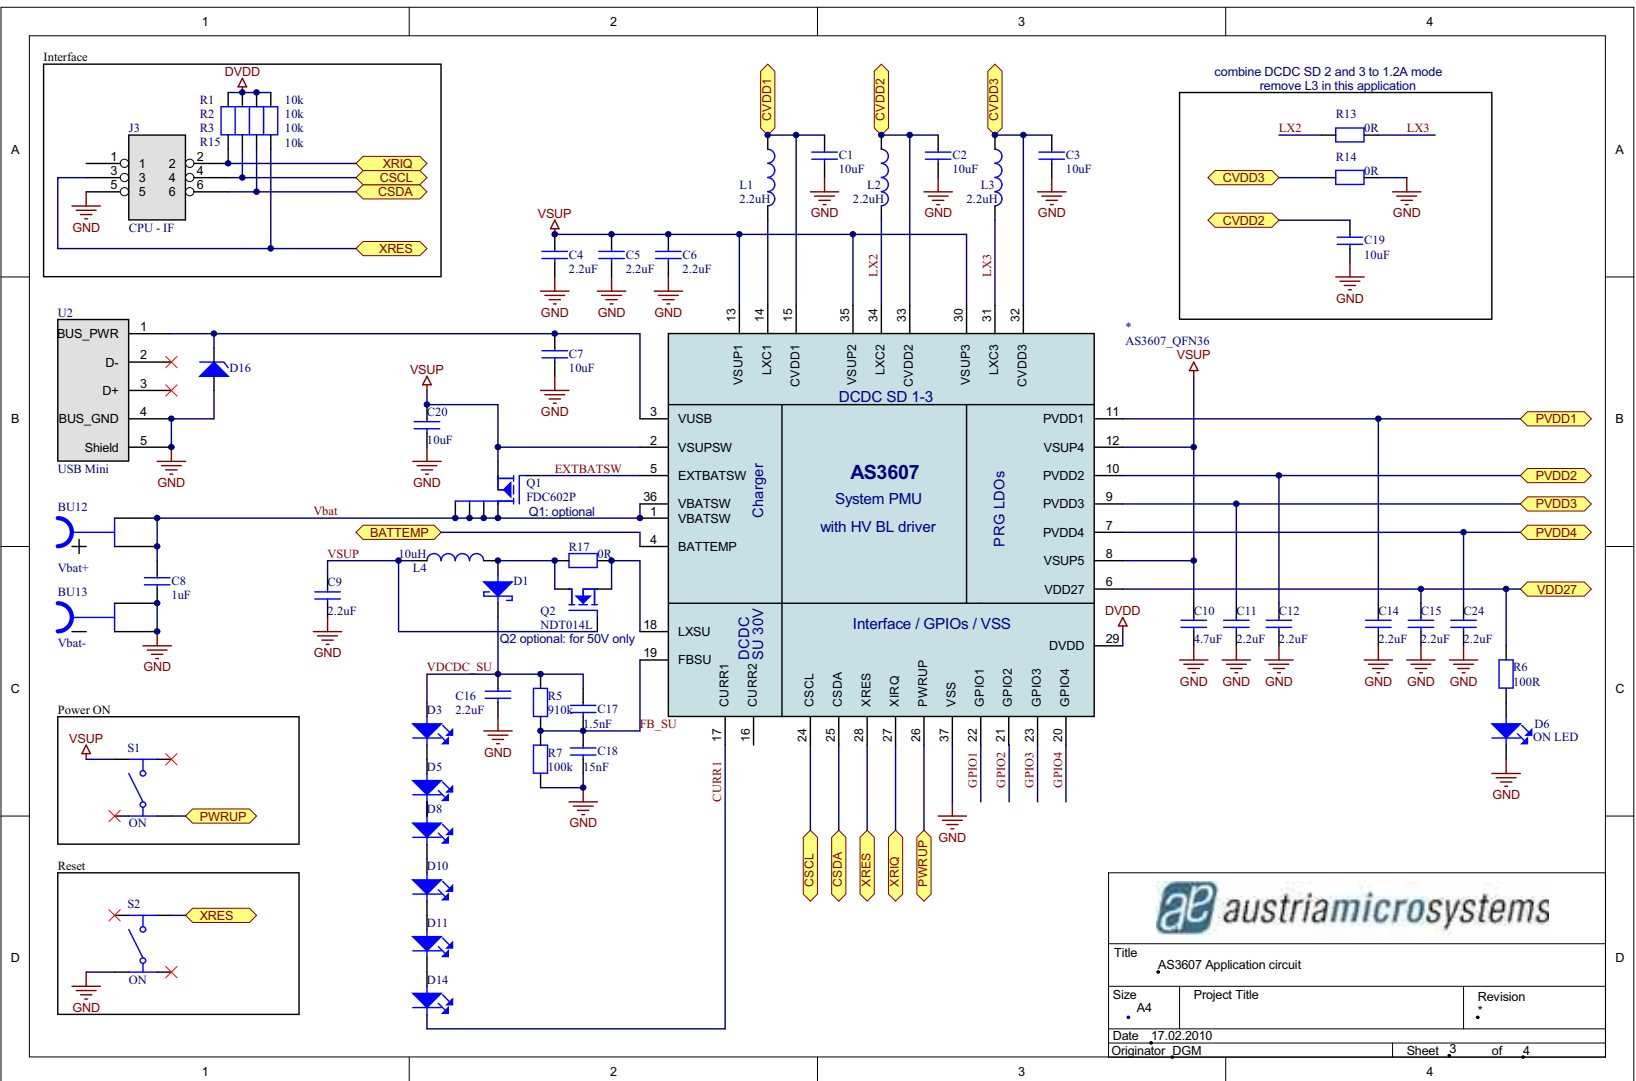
1 2 3 4

A B C D

Interface
DVDD
R1 10k
R2 10k
R3 10k
R15 10k
J3
1 2
3 4
5 6
CPU - IF
GND
XRIQ
CSCL
CSDA
XRES

CVDD1 CVDD2 CVDD3
C1 10uF
C2 10uF
C3 10uF
L1 2.2uH
L2 2.2uH
L3 2.2uH
GND GND GND
VSUP
C4 2.2uF
C5 2.2uF
C6 2.2uF
GND GND GND
LX2 LX3

combine DCDC SD 2 and 3 to 1.2A mode
remove L3 in this application
LX2 R13 0R LX3
CVDD3 R14 0R GND
CVDD2 C19 10uF
GND

U2
BUS_PWR 1
D- 2
D+ 3
BUS_GND 4
Shield 5
USB Mini
D16
GND
C7 10uF
GND
VSUP
C20 10uF
GND
EXTBATSW
Q1 FDC602P
Q1: optional
BU12
Vbat
Vbat+
BATTEMP
C8 1uF
BU13
Vbat-
GND
VSUP
C9 2.2uF
GND
10uH L4
D1
R17 0R
Q2 NDT014L
Q2 optional: for 50V only
VDCDC_SU
C16 2.2uF
R5 910k
C17 1.5nF
FB_SU
GND
R7 100k
C18 15nF
GND
D3 D5 D8 D10 D11 D14
CURR1

13 14 15 35 34 33 30 31 32
VSUP1 LXC1 CVDD1 VSUP2 LXC2 CVDD2 VSUP3 LXC3 CVDD3
DCDC SD 1-3
3 VUSB
2 VSUPSW
5 EXTBATSW
36 VBATSW
1 VBATSW
4 BATTEMP
Charger
AS3607
System PMU
with HV BL driver
PRG LDOs
PVDD1 11
VSUP4 12
PVDD2 10
PVDD3 9
PVDD4 7
VSUP5 8
VDD27 6
18 LXSU
19 FBSU
DCDC SU 30V
Interface / GPIOs / VSS
DVDD 29
CURR1 CURR2 CSCL CSDA XRES XIRQ PWRUP VSS GPIO1 GPIO2 GPIO3 GPIO4
17 16 24 25 28 27 26 37 22 21 23 20
GPIO1 GPIO2 GPIO3 GPIO4
GND
CSCL CSDA XRES XRIQ PWRUP

*
AS3607_QFN36
VSUP
PVDD1 PVDD2 PVDD3 PVDD4 VDD27
DVDD
C10 4.7uF
C11 2.2uF
C12 2.2uF
C14 2.2uF
C15 2.2uF
C24 2.2uF
GND GND GND GND GND GND
R6 100R
D6 ON LED
GND

Power ON
VSUP
S1
ON
PWRUP

Reset
S2
XRES
ON
GND

austriamicrosystems
Title
AS3607 Application circuit
Size A4
Project Title
Revision
Date 17.02.2010
Originator DGM
Sheet 3 of 4